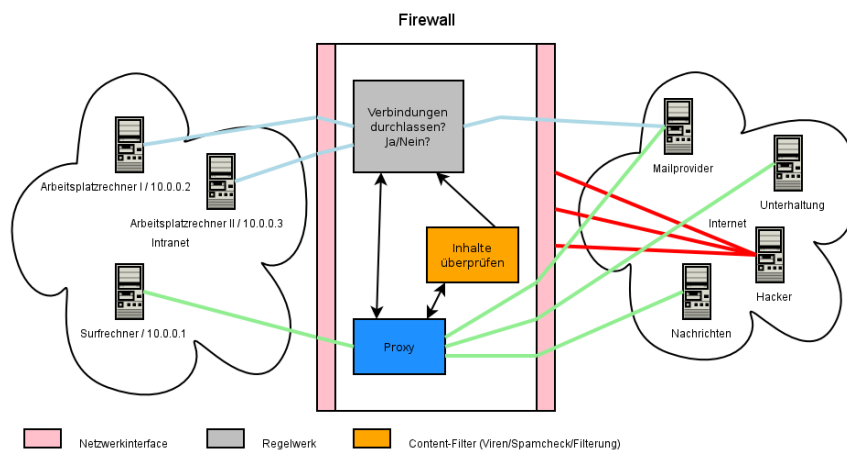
Firewall

Verbindungen durchlassen? Ja/Nein?

Arbeitsplatzrechner I / 10.0.0.2

Arbeitsplatzrechner II / 10.0.0.3

Intranet

Surfrechner / 10.0.0.1

Inhalte überprüfen

Proxy

Mailprovider

Unterhaltung

Internet

Hacker

Nachrichten

Netzwerkinterface

Regelwerk

Content-Filter (Viren/Spamcheck/Filterung)